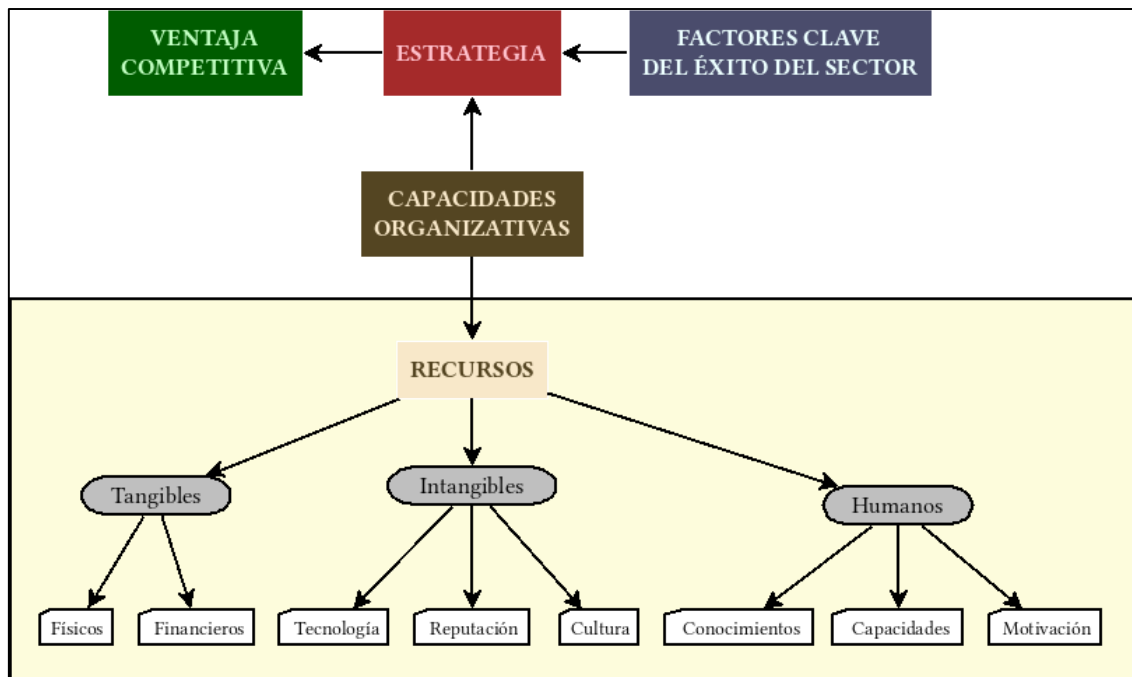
VENTAJA COMPETITIVA

ESTRATEGIA

FACTORES CLAVE DEL ÉXITO DEL SECTOR

CAPACIDADES ORGANIZATIVAS

RECURSOS

Tangibles

Intangibles

Humanos

Físicos

Financieros

Tecnología

Reputación

Cultura

Conocimientos

Capacidades

Motivación